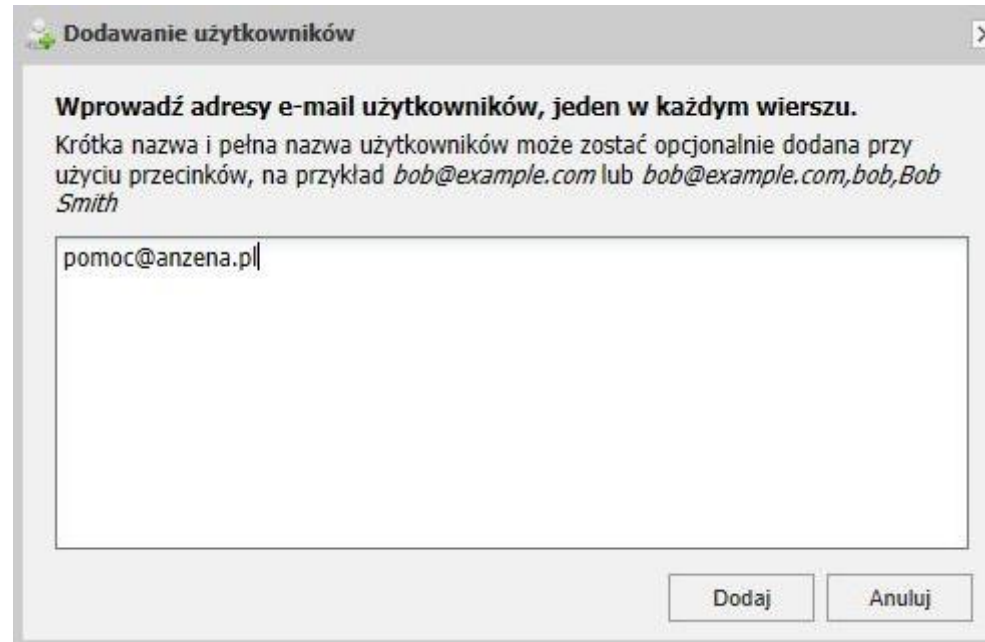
Dodawanie użytkowników

Wprowadź adresy e-mail użytkowników, jeden w każdym wierszu.

Krótka nazwa i pełna nazwa użytkowników może zostać opcjonalnie dodana przy użyciu przecinków, na przykład *bob@example.com* lub *bob@example.com,bob,Bob Smith*

pomoc@anzena.pl

Dodaj

Anuluj